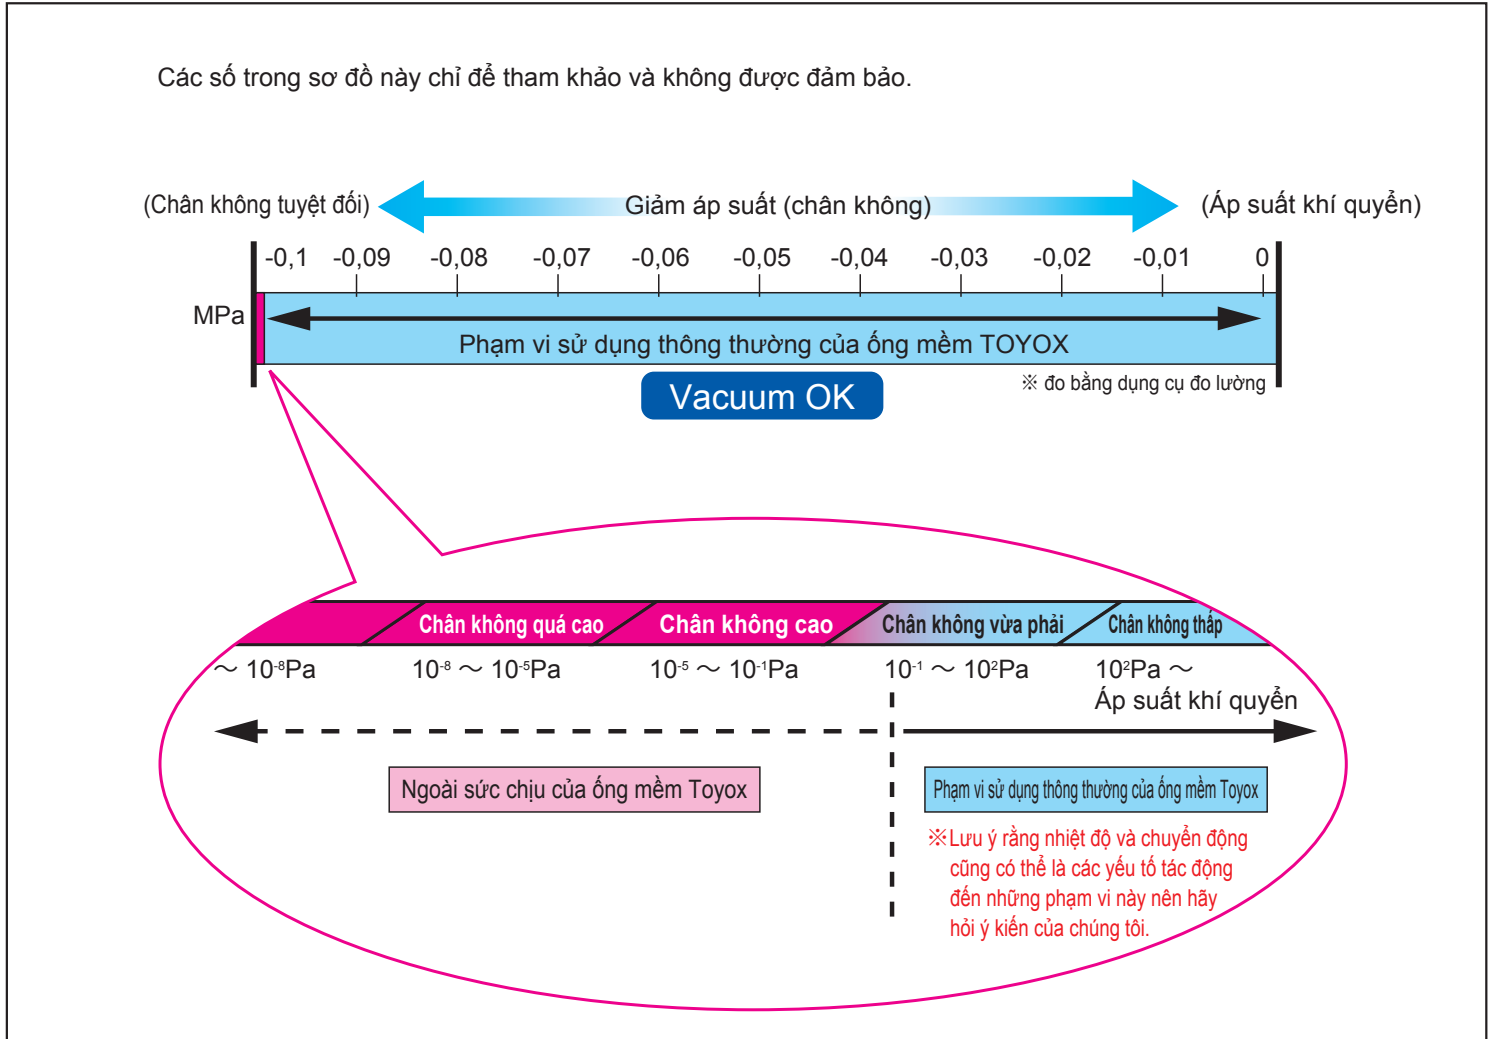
Các số trong sơ đồ này chỉ để tham khảo và không được đảm bảo.

(Chân không tuyệt đối)

Giảm áp suất (chân không)

(Áp suất khí quyển)

-0,1 -0,09 -0,08 -0,07 -0,06 -0,05 -0,04 -0,03 -0,02 -0,01 0

MPa

Phạm vi sử dụng thông thường của ống mềm TOYOX

Vacuum OK

※ đo bằng dụng cụ đo lường

Chân không quá cao

Chân không cao

Chân không vừa phải

Chân không thấp

～ $10^{-8}$Pa

$10^{-8}$ ～ $10^{-5}$Pa

$10^{-5}$ ～ $10^{-1}$Pa

$10^{-1}$ ～ $10^{2}$Pa

$10^{2}$Pa ～ Áp suất khí quyển

Ngoài sức chịu của ống mềm Toyox

Phạm vi sử dụng thông thường của ống mềm Toyox

※Lưu ý rằng nhiệt độ và chuyển động cũng có thể là các yếu tố tác động đến những phạm vi này nên hãy hỏi ý kiến của chúng tôi.